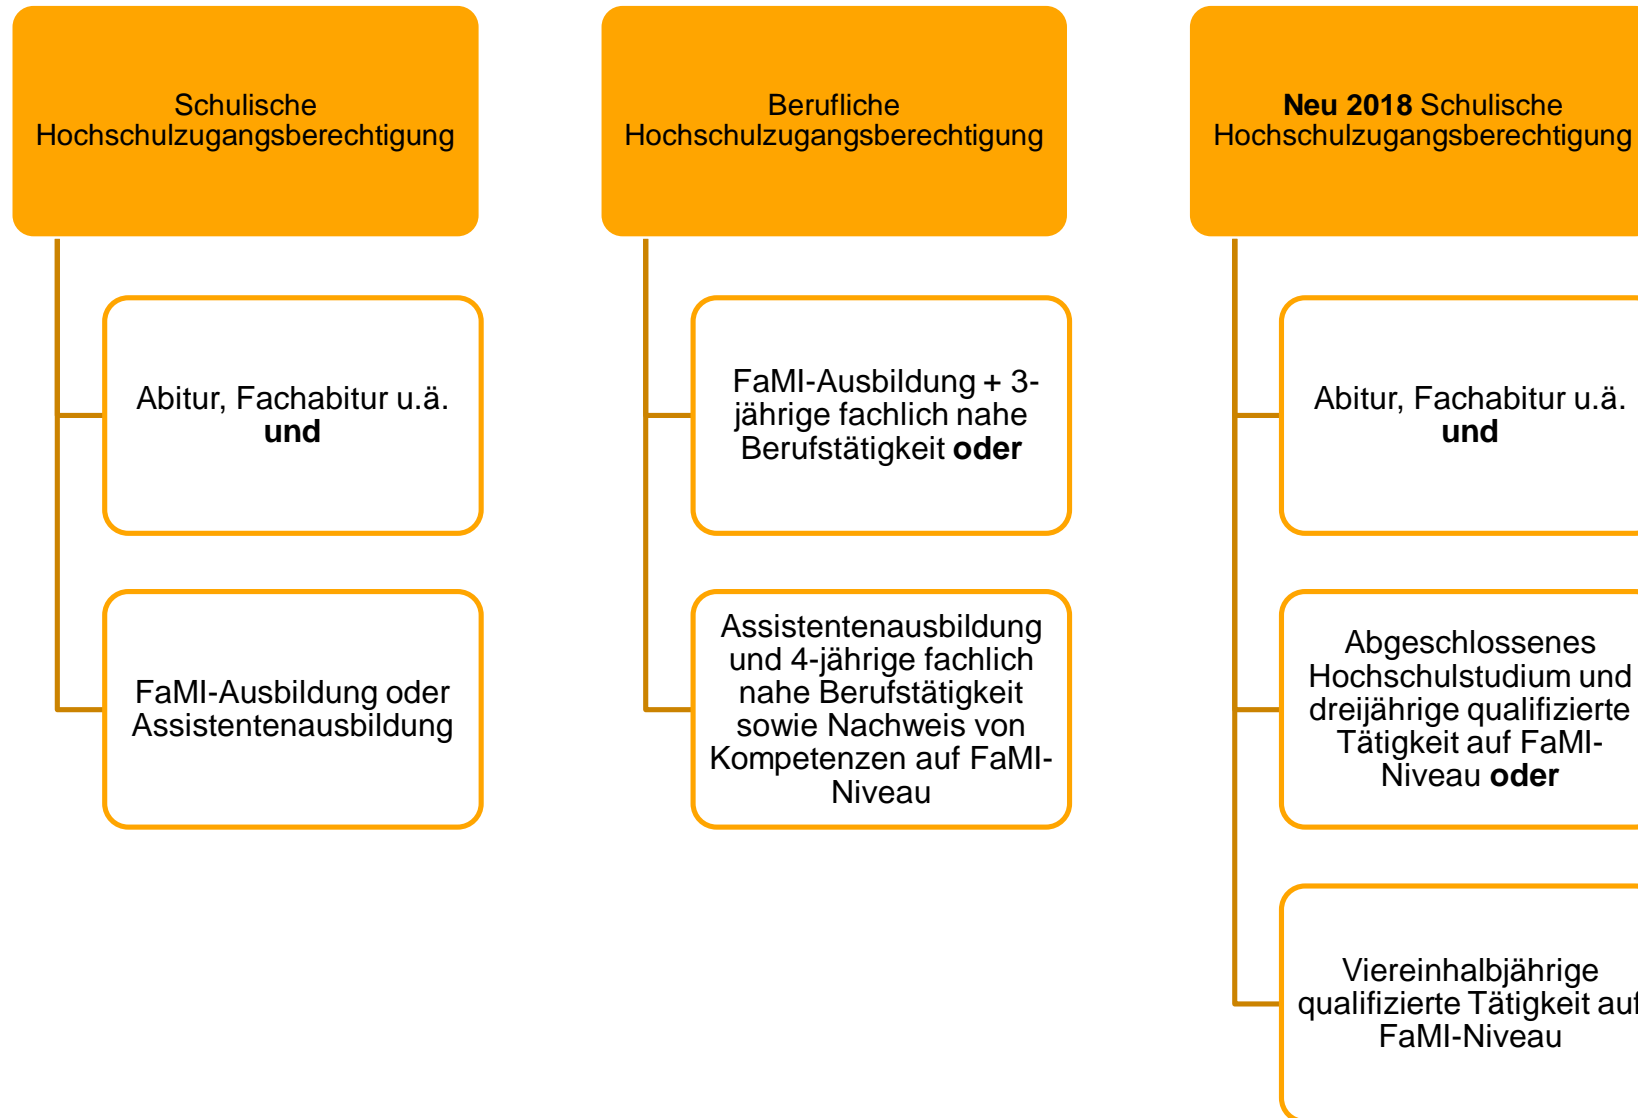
Schulische Hochschulzugangsberechtigung

Abitur, Fachabitur u.ä. **und**

FaMI-Ausbildung oder Assistentenausbildung

Berufliche Hochschulzugangsberechtigung

FaMI-Ausbildung + 3-jährige fachlich nahe Berufstätigkeit **oder**

Assistentenausbildung und 4-jährige fachlich nahe Berufstätigkeit sowie Nachweis von Kompetenzen auf FaMI-Niveau

**Neu 2018** Schulische Hochschulzugangsberechtigung

Abitur, Fachabitur u.ä. **und**

Abgeschlossenes Hochschulstudium und dreijährige qualifizierte Tätigkeit auf FaMI-Niveau **oder**

Viereinhalbjährige qualifizierte Tätigkeit auf FaMI-Niveau